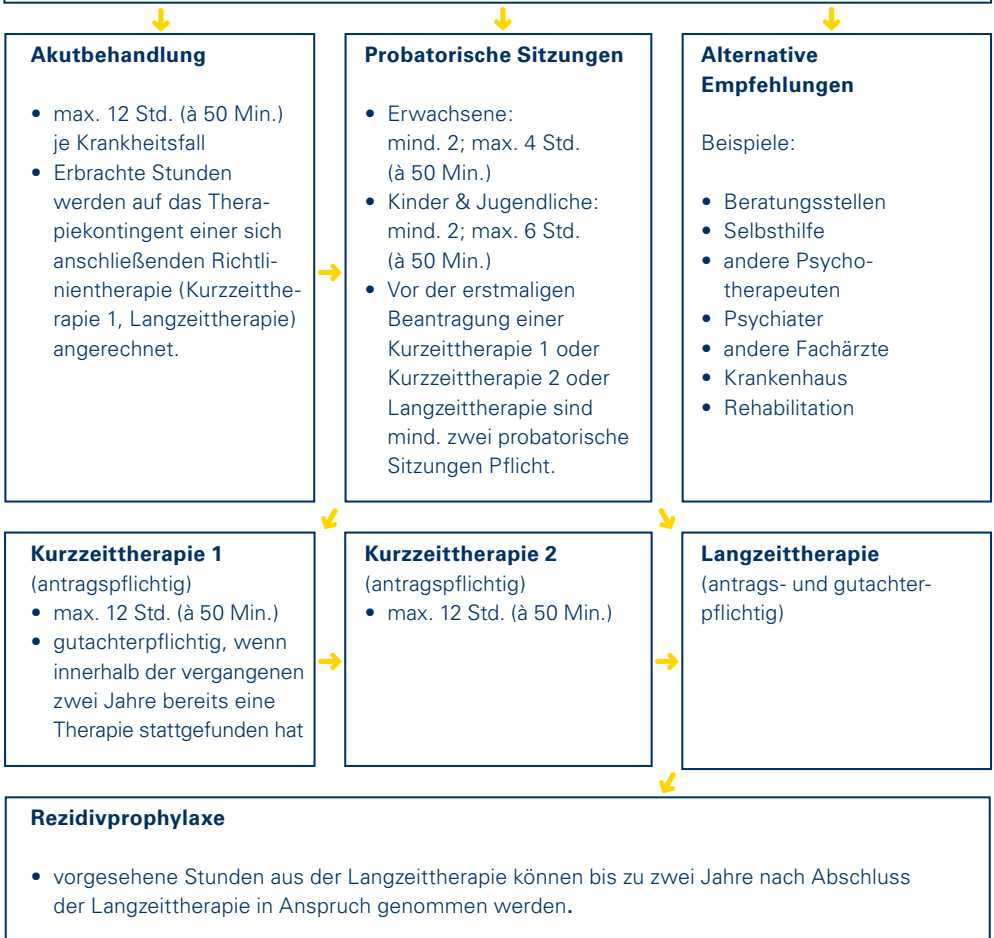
**Akutbehandlung**

- max. 12 Std. (à 50 Min.) je Krankheitsfall
- Erbrachte Stunden werden auf das Therapiekontingent einer sich anschließenden Richtlinientherapie (Kurzzeittherapie 1, Langzeittherapie) angerechnet.

**Probatorische Sitzungen**

- Erwachsene: mind. 2; max. 4 Std. (à 50 Min.)
- Kinder & Jugendliche: mind. 2; max. 6 Std. (à 50 Min.)
- Vor der erstmaligen Beantragung einer Kurzzeittherapie 1 oder Kurzzeittherapie 2 oder Langzeittherapie sind mind. zwei probatorische Sitzungen Pflicht.

**Alternative Empfehlungen**

Beispiele:

- Beratungsstellen
- Selbsthilfe
- andere Psychotherapeuten
- Psychiater
- andere Fachärzte
- Krankenhaus
- Rehabilitation

**Kurzzeittherapie 1**
(antragspflichtig)
- max. 12 Std. (à 50 Min.)
- gutachterpflichtig, wenn innerhalb der vergangenen zwei Jahre bereits eine Therapie stattgefunden hat

**Kurzzeittherapie 2**
(antragspflichtig)
- max. 12 Std. (à 50 Min.)

**Langzeittherapie**
(antrags- und gutachterpflichtig)

**Rezidivprophylaxe**

- vorgesehene Stunden aus der Langzeittherapie können bis zu zwei Jahre nach Abschluss der Langzeittherapie in Anspruch genommen werden.